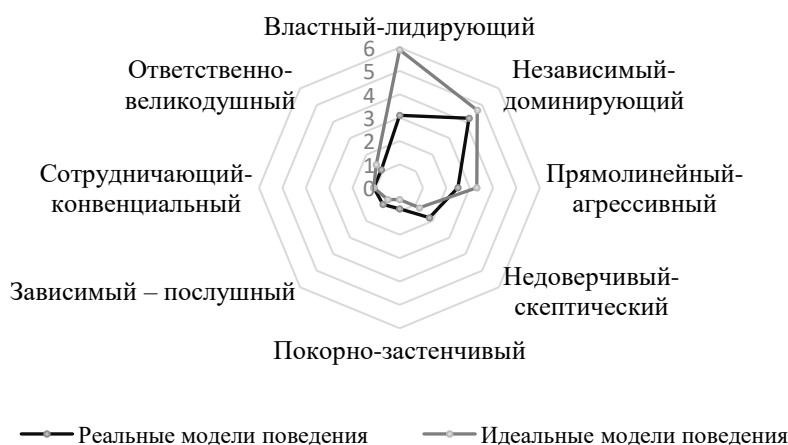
Властный-лидирующий

6
5
4
3
2
1
0

Независимый-доминирующий

Прямолинейный-агрессивный

Недоверчивый-скептический

Покорно-застенчивый

Зависимый – послушный

Сотрудничающий-конвенциальный

Ответственно-великодушный

Реальные модели поведения
Идеальные модели поведения